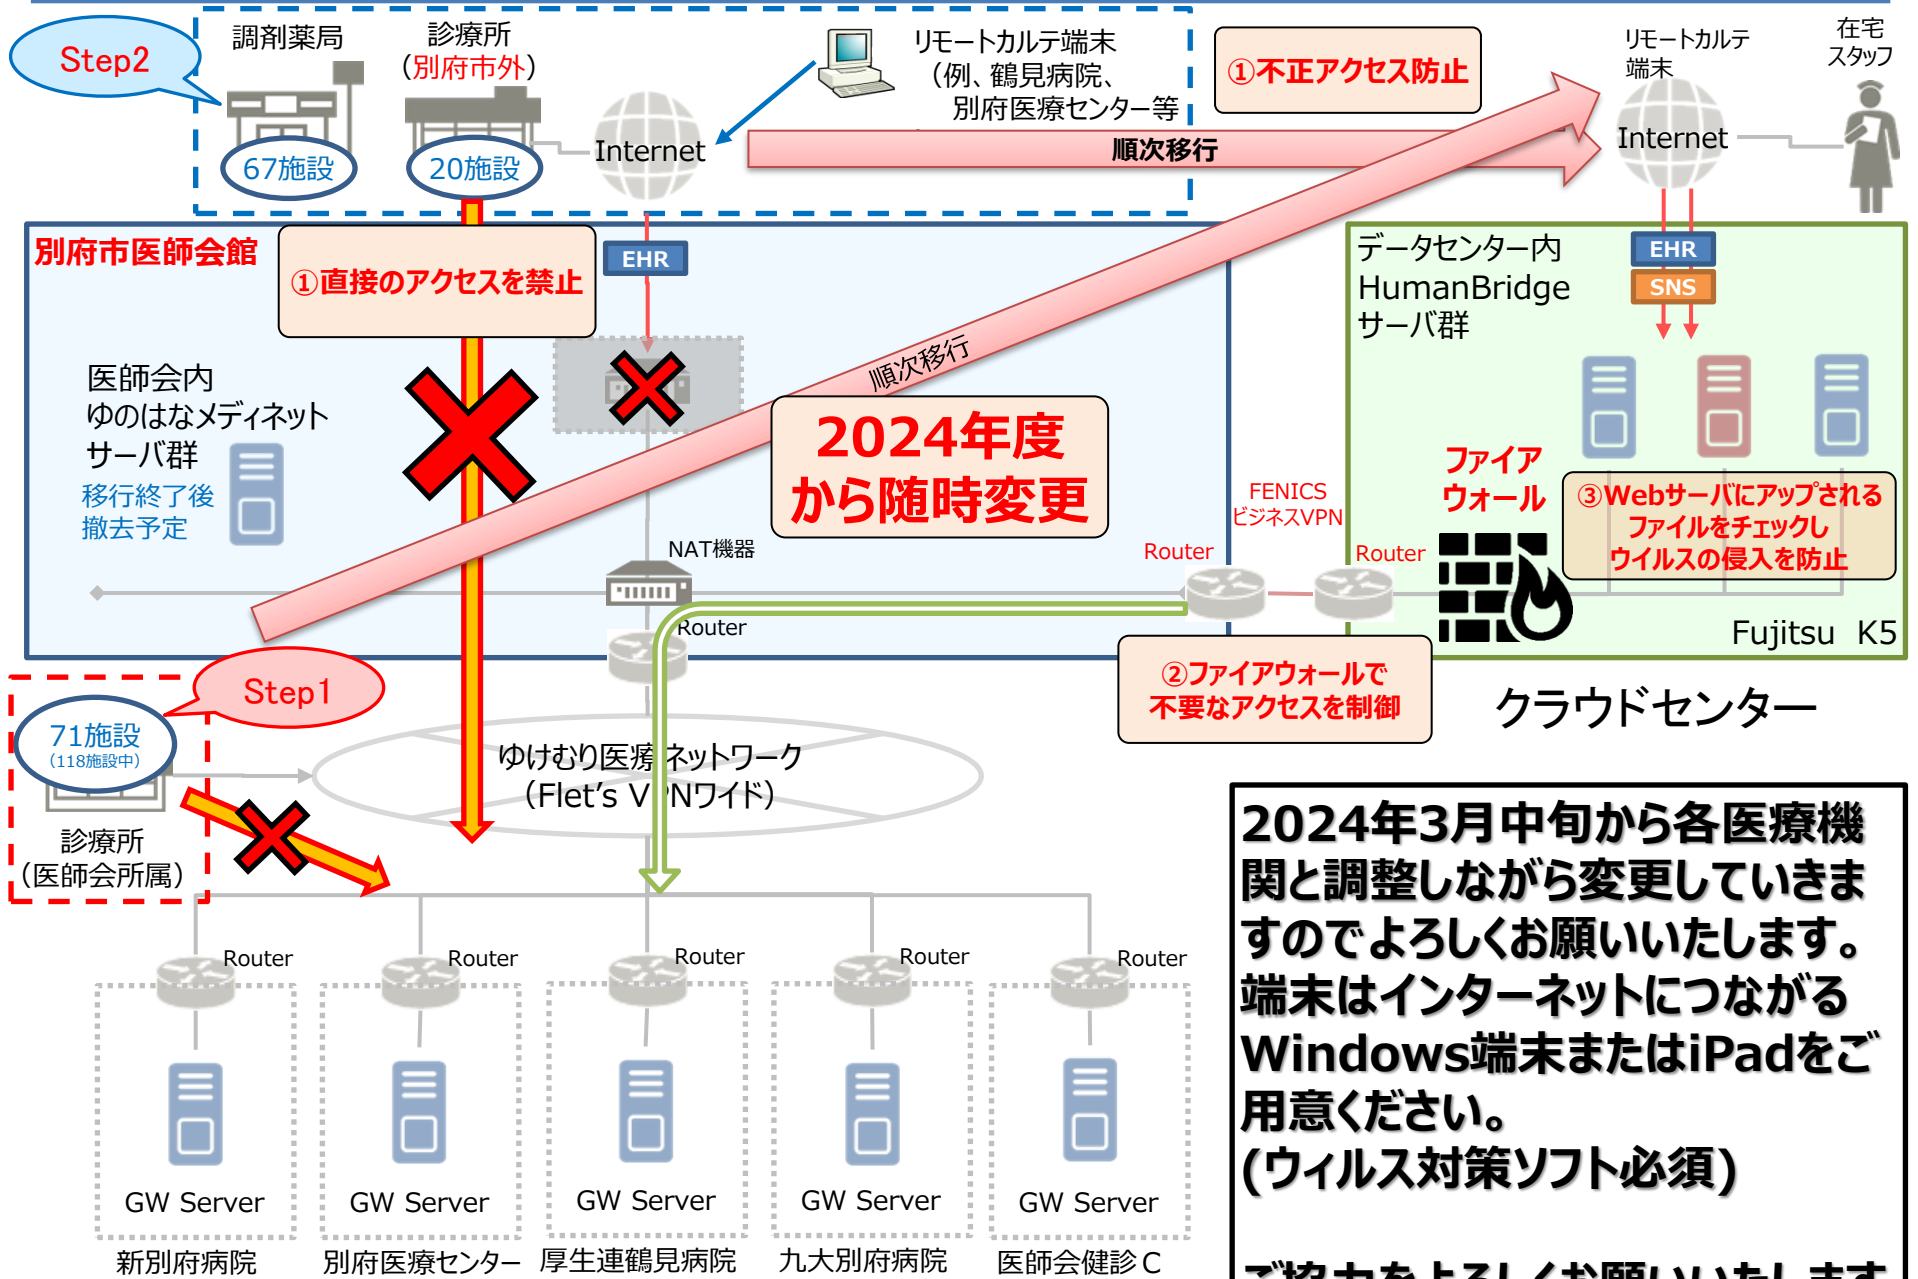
Step2

調剤薬局

67施設

診療所
(別府市外)

20施設

Internet

リモートカルテ端末
(例、鶴見病院、
別府医療センター等

①不正アクセス防止

順次移行

リモートカルテ
端末

在宅
スタッフ

Internet

別府市医師会館

①直接のアクセスを禁止

EHR

医師会内
ゆのはなメディネット
サーバ群
移行終了後
撤去予定

順次移行

2024年度
から随時変更

NAT機器

Router

データセンター内
HumanBridge
サーバ群

EHR
SNS

ファイア
ウォール

③Webサーバにアップされる
ファイルをチェックし
ウイルスの侵入を防止

FENICS
ビジネスVPN

Router

Router

Fujitsu K5

②ファイアウォールで
不要なアクセスを制御

クラウドセンター

Step1

71施設
(118施設中)

診療所
(医師会所属)

ゆけむり医療ネットワーク
(Flet's V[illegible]Nワイド)

2024年3月中旬から各医療機関と調整しながら変更していきますのでよろしくお願いいたします。
端末はインターネットにつながるWindows端末またはiPadをご用意ください。
(ウィルス対策ソフト必須)

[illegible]

Router
GW Server
新別府病院

Router
GW Server
別府医療センター

Router
GW Server
厚生連鶴見病院

Router
GW Server
九大別府病院

Router
GW Server
医師会健診C